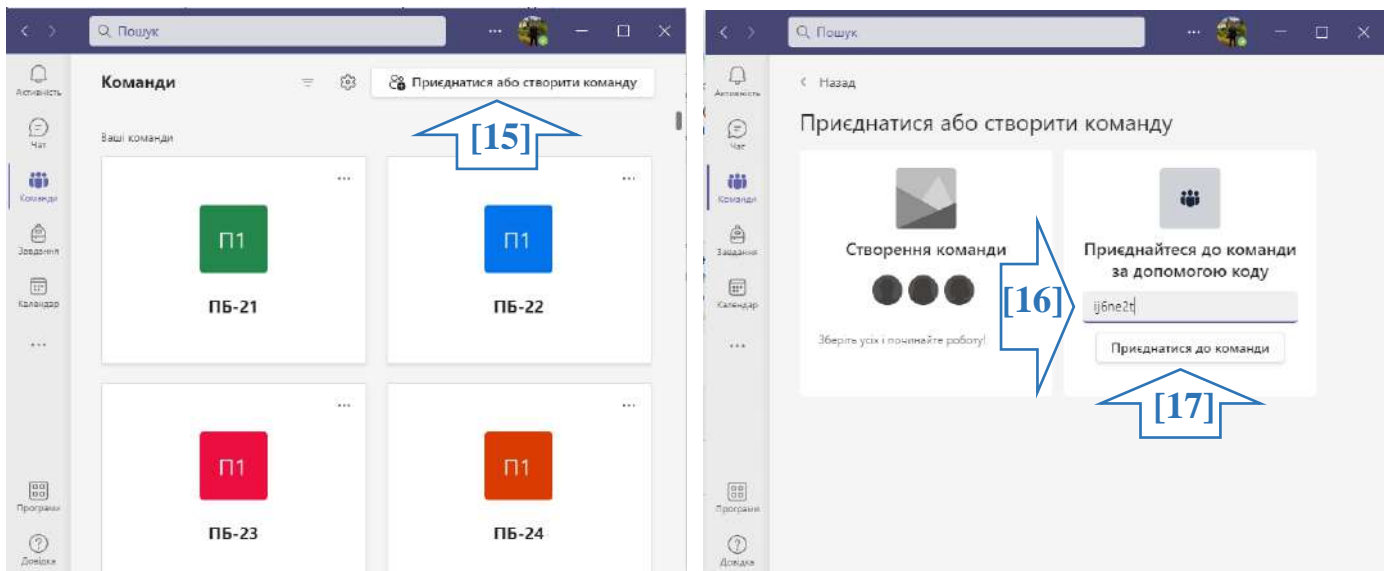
Пошук

Активність

Чат

Команди

Завдання

Календар

...

Програми

Довідка

Команди

Приєднатися або створити команду

[15]

Ваші команди

...

П1

ПБ-21

...

П1

ПБ-22

...

П1

ПБ-23

...

П1

ПБ-24

Пошук

Активність

Чат

Команди

Завдання

Календар

...

Програми

Довідка

Назад

Приєднатися або створити команду

Створення команди

Зберіть усіх і починайте роботу!

[16]

Приєднайтеся до команди за допомогою коду

ij6ne2t

Приєднатися до команди

[17]